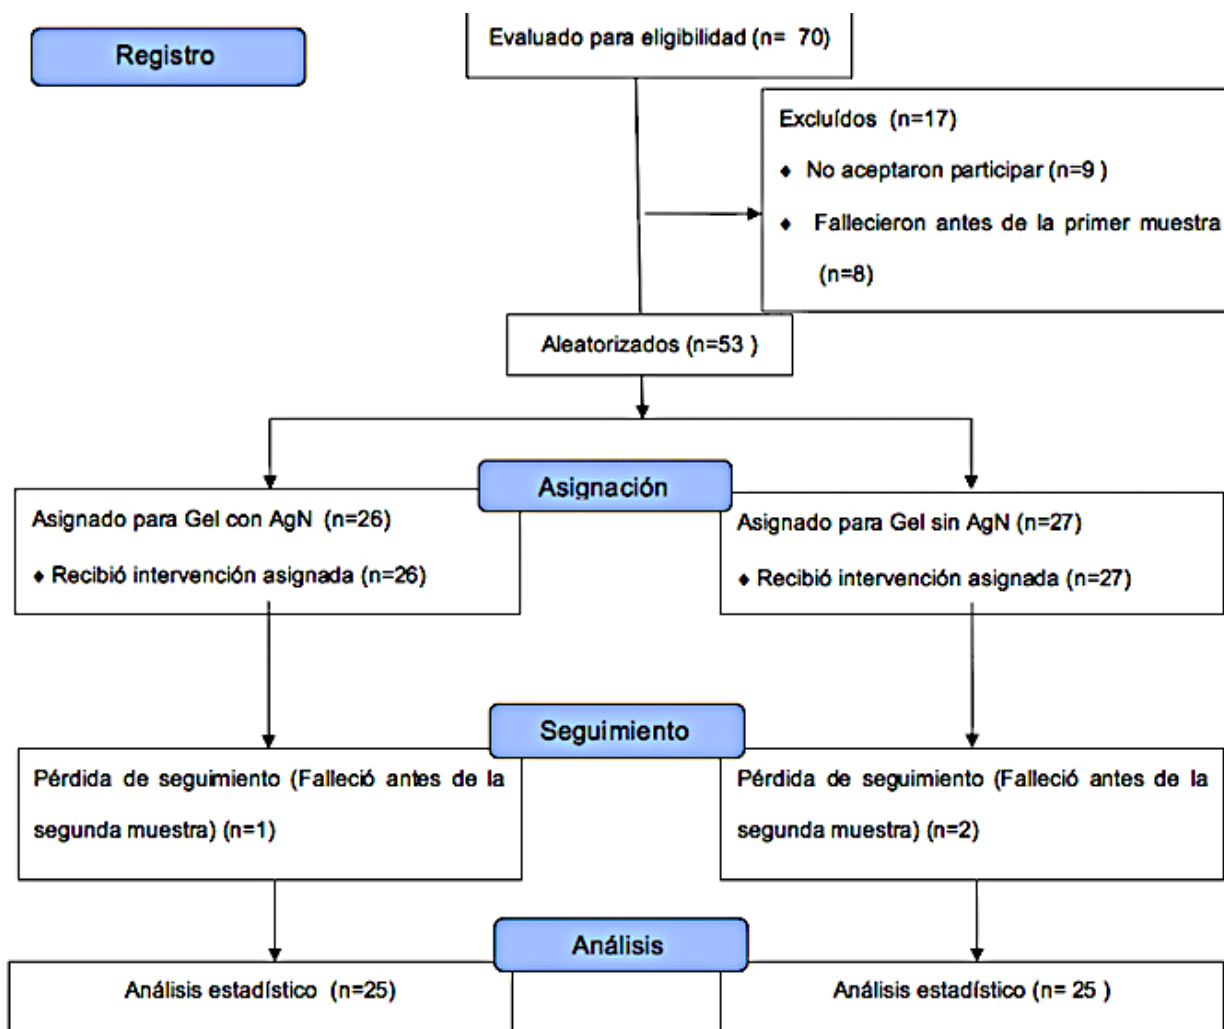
Registro

Evaluado para eligibilidad (n= 70)

Excluídos (n=17)

♦ No aceptaron participar (n=9 )

♦ Fallecieron antes de la primer muestra (n=8)

Aleatorizados (n=53 )

Asignación

Asignado para Gel con AgN (n=26)

♦ Recibió intervención asignada (n=26)

Asignado para Gel sin AgN (n=27)

♦ Recibió intervención asignada (n=27)

Seguimiento

Pérdida de seguimiento (Falleció antes de la segunda muestra) (n=1)

Pérdida de seguimiento (Falleció antes de la segunda muestra) (n=2)

Análisis

Análisis estadístico (n=25)

Análisis estadístico (n= 25 )